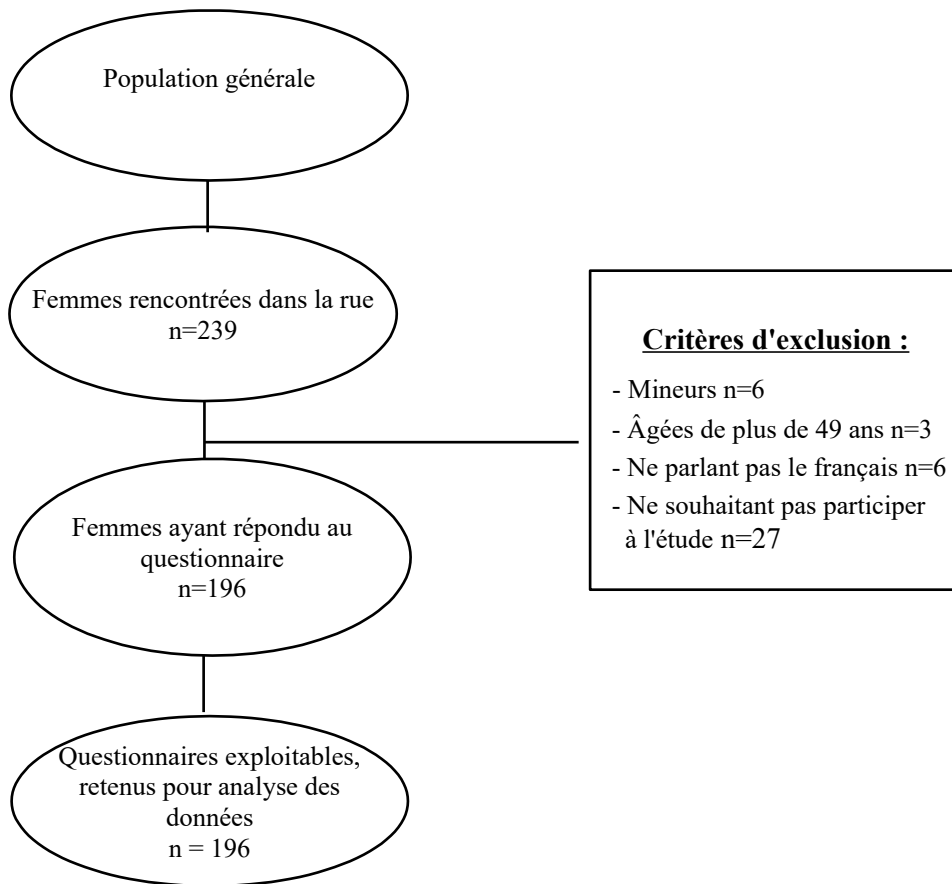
Population générale

Femmes rencontrées dans la rue
n=239

Critères d'exclusion :

- Mineurs n=6
- Âgées de plus de 49 ans n=3
- Ne parlant pas le français n=6
- Ne souhaitant pas participer à l'étude n=27

Femmes ayant répondu au questionnaire
n=196

Questionnaires exploitables, retenus pour analyse des données
n = 196